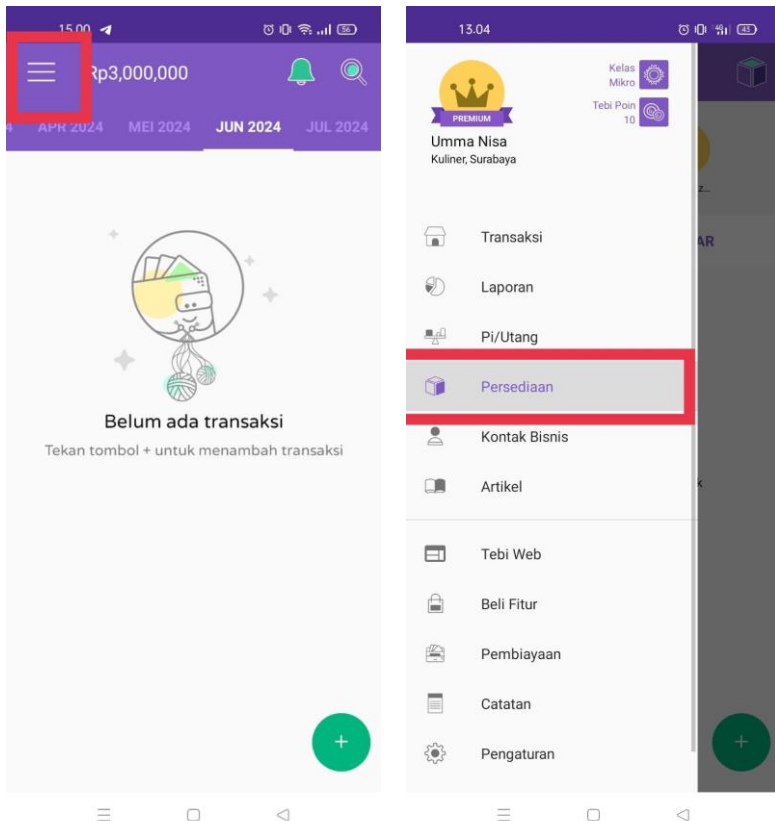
15.00

Rp3,000,000

APR 2024 MEI 2024 JUN 2024 JUL 2024

Belum ada transaksi

Tekan tombol + untuk menambah transaksi

+

13.04

PREMIUM

Umma Nisa

Kuliner, Surabaya

Kelas Mikro

Tebi Poin 10

Transaksi

Laporan

Pi/Utang

Persediaan

Kontak Bisnis

Artikel

Tebi Web

Beli Fitur

Pembiayaan

Catatan

Pengaturan